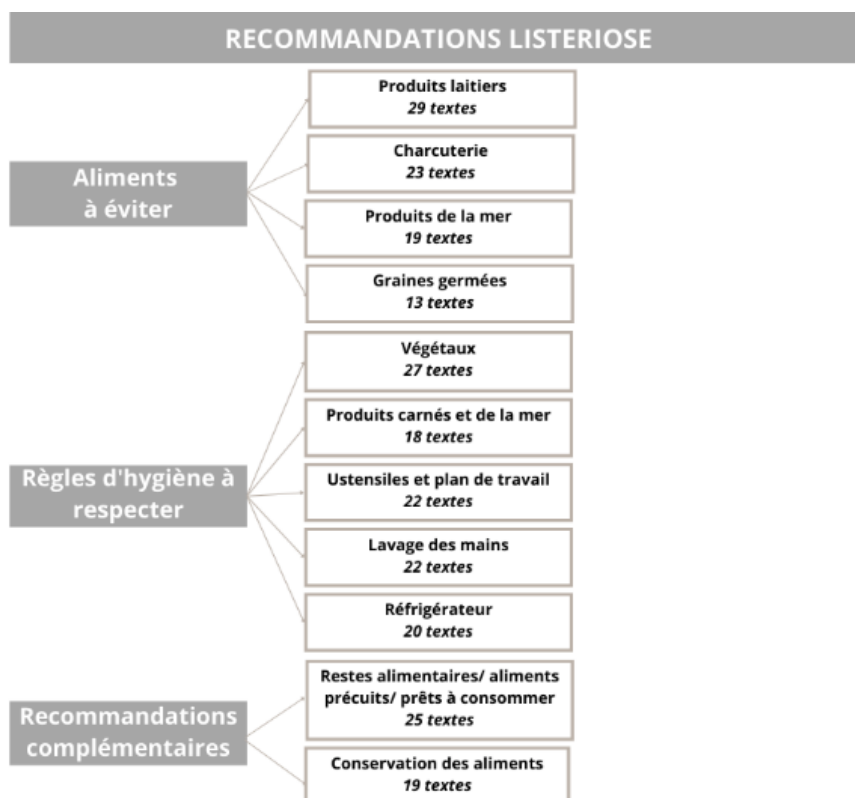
RECOMMANDATIONS LISTERIOSE

Aliments à éviter

Produits laitiers
*29 textes*

Charcuterie
*23 textes*

Produits de la mer
*19 textes*

Graines germées
*13 textes*

Règles d'hygiène à respecter

Végétaux
*27 textes*

Produits carnés et de la mer
*18 textes*

Ustensiles et plan de travail
*22 textes*

Lavage des mains
*22 textes*

Réfrigérateur
*20 textes*

Recommandations complémentaires

Restes alimentaires/ aliments précuits/ prêts à consommer
*25 textes*

Conservation des aliments
*19 textes*